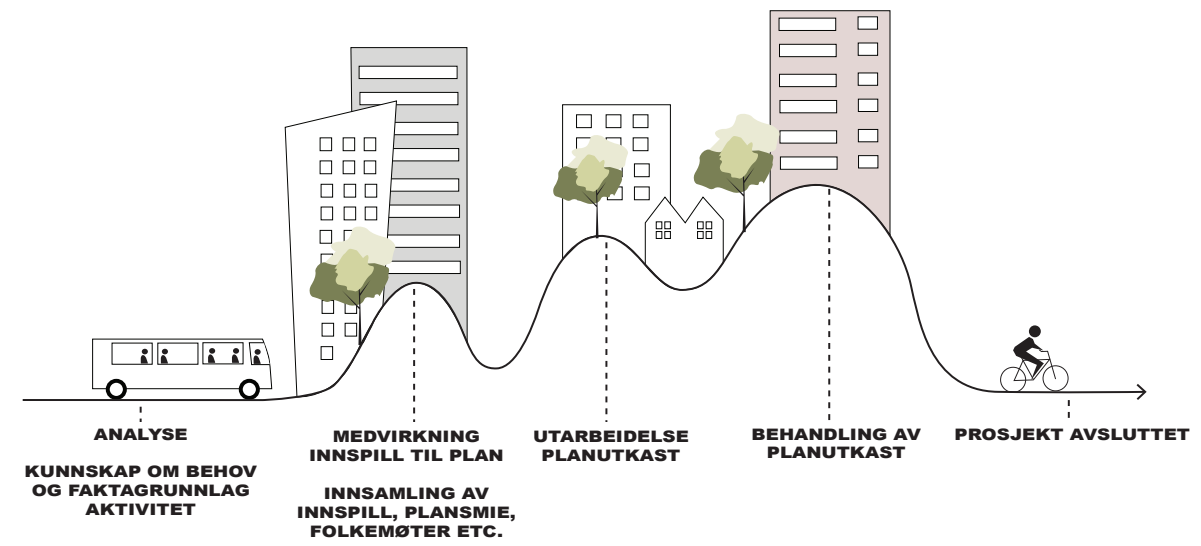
ANALYSE

KUNNSKAP OM BEHOV OG FAKTAGRUNNLAG AKTIVITET

MEDVIRKNING INNSPILL TIL PLAN

INNSAMLING AV INNSPILL, PLANSMIE, FOLKEMØTER ETC.

UTARBEIDELSE PLANUTKAST

BEHANDLING AV PLANUTKAST

PROSJEKT AVSLUTTET